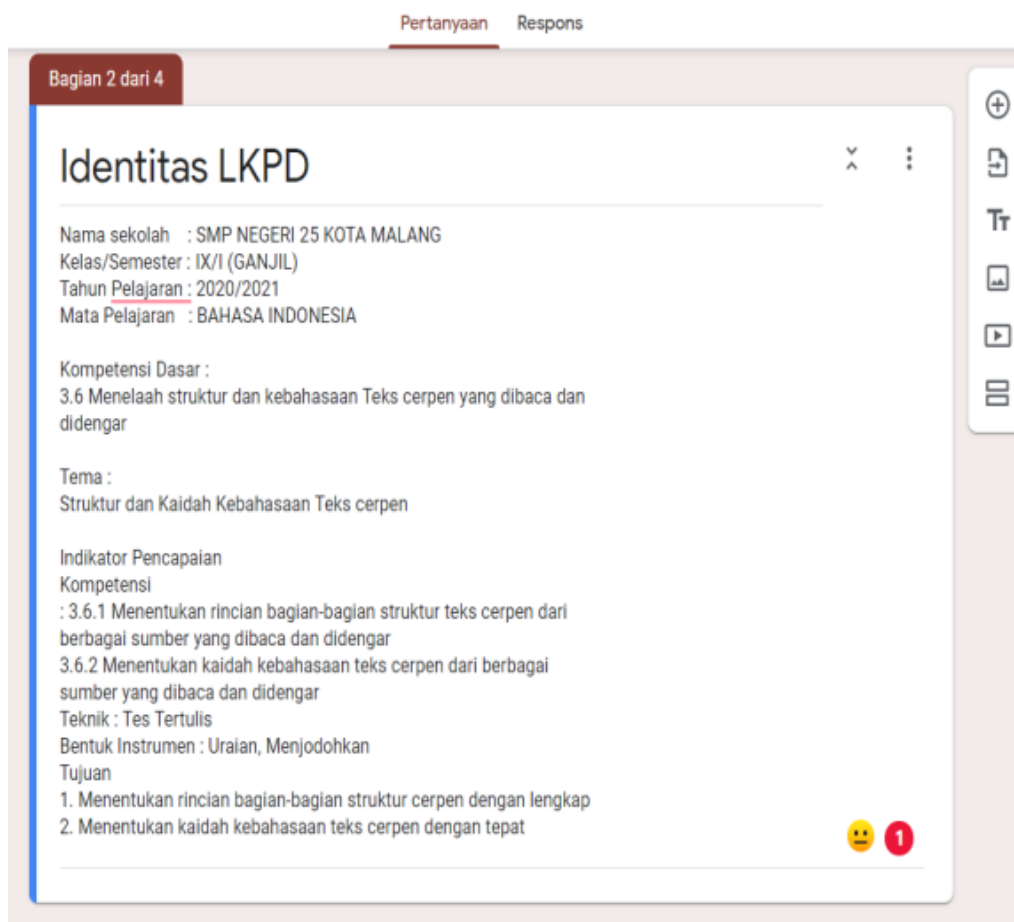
Pertanyaan Respons

Bagian 2 dari 4

Identitas LKPD

Nama sekolah : SMP NEGERI 25 KOTA MALANG
Kelas/Semester : IX/I (GANJIL)
Tahun Pelajaran : 2020/2021
Mata Pelajaran : BAHASA INDONESIA

Kompetensi Dasar :
3.6 Menelaah struktur dan kebahasaan Teks cerpen yang dibaca dan didengar

Tema :
Struktur dan Kaidah Kebahasaan Teks cerpen

Indikator Pencapaian
Kompetensi
: 3.6.1 Menentukan rincian bagian-bagian struktur teks cerpen dari berbagai sumber yang dibaca dan didengar
3.6.2 Menentukan kaidah kebahasaan teks cerpen dari berbagai sumber yang dibaca dan didengar
Teknik : Tes Tertulis
Bentuk Instrumen : Uraian, Menjodohkan
Tujuan
1. Menentukan rincian bagian-bagian struktur cerpen dengan lengkap
2. Menentukan kaidah kebahasaan teks cerpen dengan tepat

1